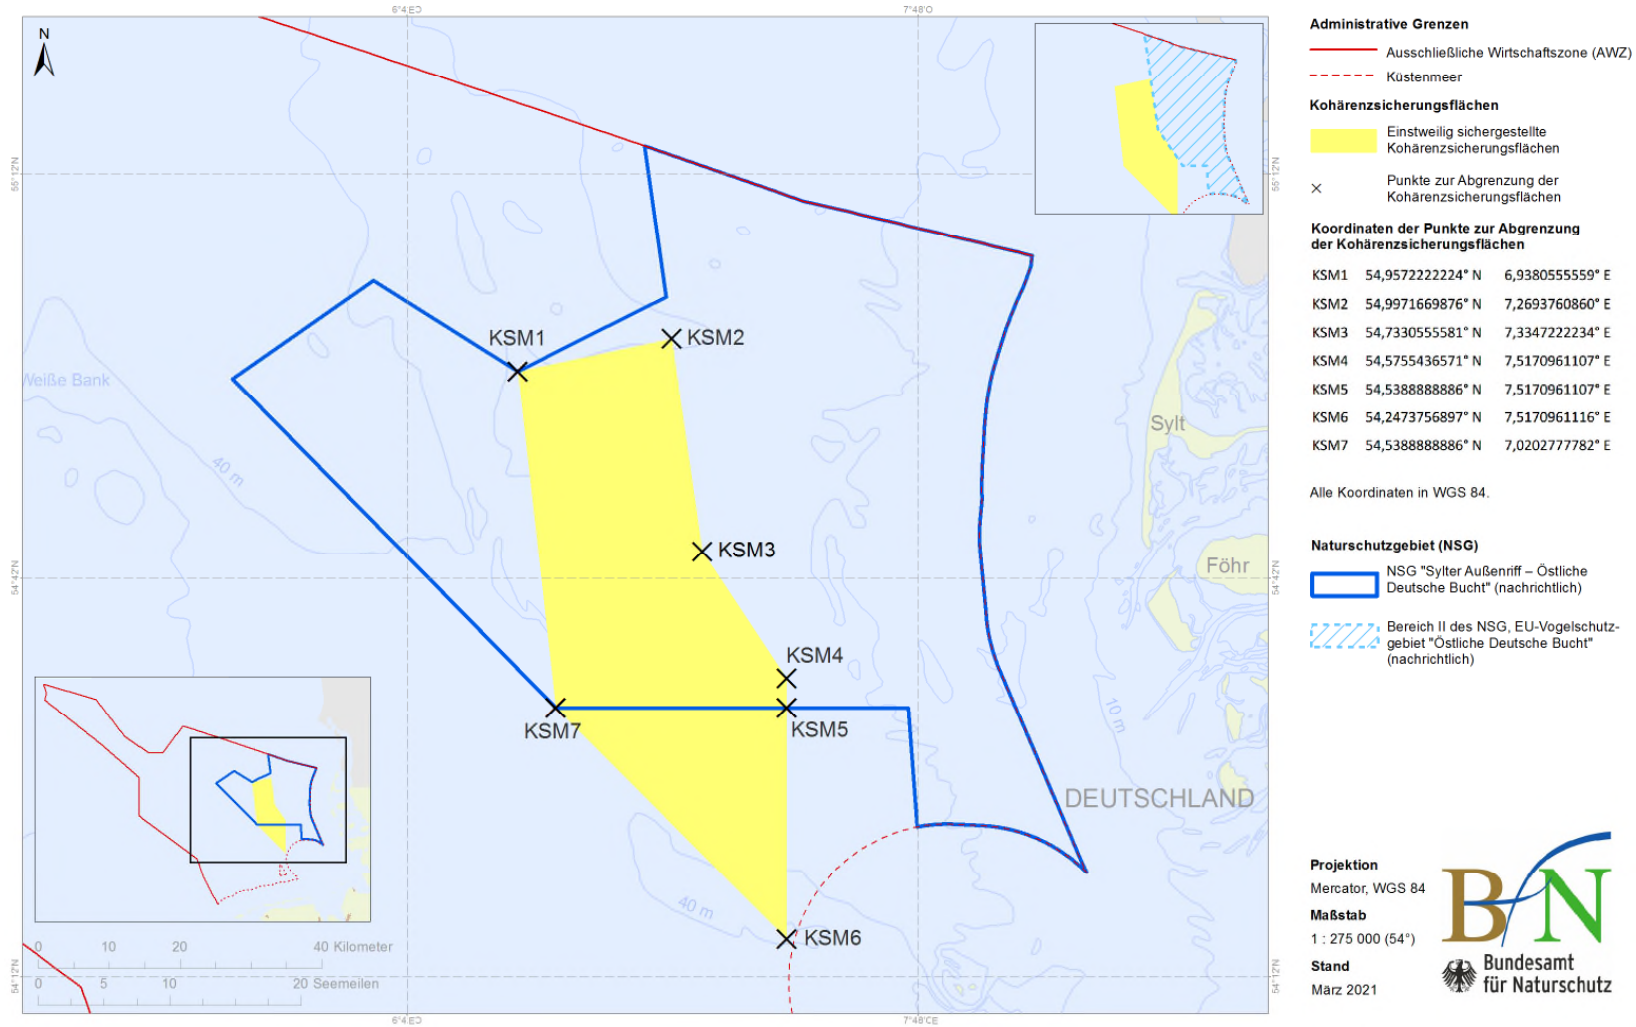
6°4'E 7°48'O

N

55°12'N

Weiße Bank

40 m

KSM1
KSM2
KSM3
KSM4
KSM5
KSM6
KSM7

Sylt

Föhr

10 m

DEUTSCHLAND

40 m

54°42'N

54°12'N

0 10 20 40 Kilometer
0 5 10 20 Seemeilen

6°4'E 7°48'E

Administrative Grenzen

Ausschließliche Wirtschaftszone (AWZ)

Küstenmeer

Kohärenzsicherungsflächen

Einstweilig sichergestellte Kohärenzsicherungsflächen

Punkte zur Abgrenzung der Kohärenzsicherungsflächen

Koordinaten der Punkte zur Abgrenzung der Kohärenzsicherungsflächen

| | | |
|---|---|---|
| KSM1 | 54,9572222224° N | 6,9380555559° E |
| KSM2 | 54,9971669876° N | 7,2693760860° E |
| KSM3 | 54,7330555581° N | 7,3347222234° E |
| KSM4 | 54,5755436571° N | 7,5170961107° E |
| KSM5 | 54,5388888886° N | 7,5170961107° E |
| KSM6 | 54,2473756897° N | 7,5170961116° E |
| KSM7 | 54,5388888886° N | 7,0202777782° E |

Alle Koordinaten in WGS 84.

Naturschutzgebiet (NSG)

NSG "Sylter Außenriff – Östliche Deutsche Bucht" (nachrichtlich)

Bereich II des NSG, EU-Vogelschutzgebiet "Östliche Deutsche Bucht" (nachrichtlich)

Projektion
Mercator, WGS 84
Maßstab
1 : 275 000 (54°)
Stand
März 2021

BfN
Bundesamt für Naturschutz